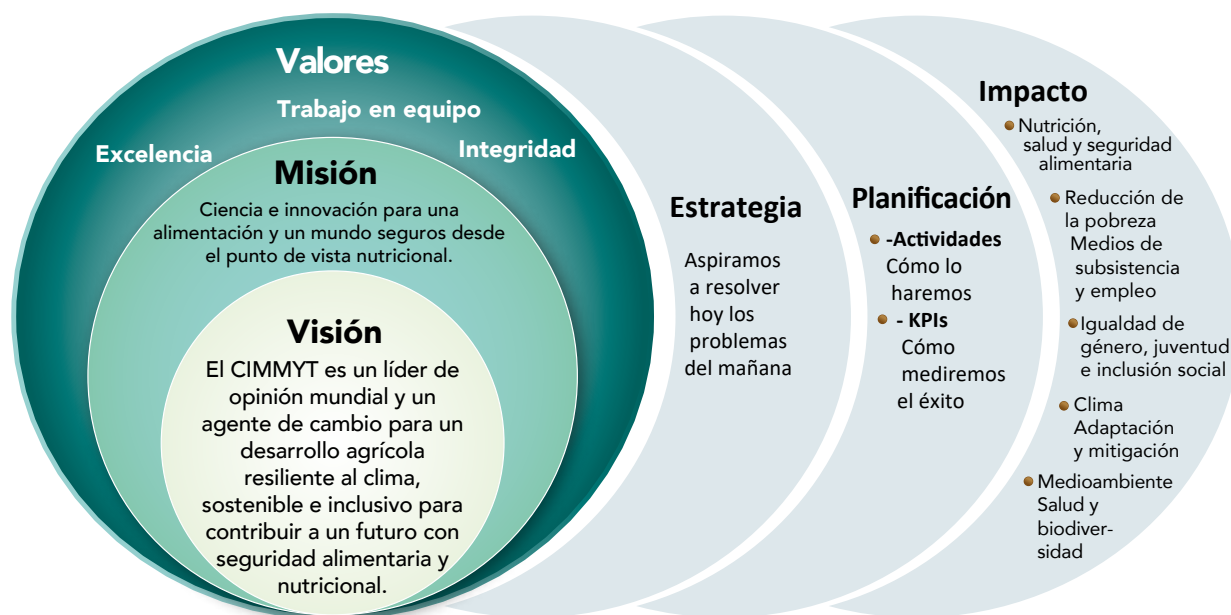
Valores

Trabajo en equipo

Excelencia

Integridad

Misión

Ciencia e innovación para una alimentación y un mundo seguros desde el punto de vista nutricional.

Visión

El CIMMYT es un líder de opinión mundial y un agente de cambio para un desarrollo agrícola resiliente al clima, sostenible e inclusivo para contribuir a un futuro con seguridad alimentaria y nutricional.

Estrategia

Aspiramos a resolver hoy los problemas del mañana

Planificación

-Actividades Cómo lo haremos

- KPIs Cómo mediremos el éxito

Impacto

Nutrición, salud y seguridad alimentaria

Reducción de la pobreza Medios de subsistencia y empleo

Igualdad de género, juventud e inclusión social

Clima Adaptación y mitigación

Medioambiente Salud y biodiversidad